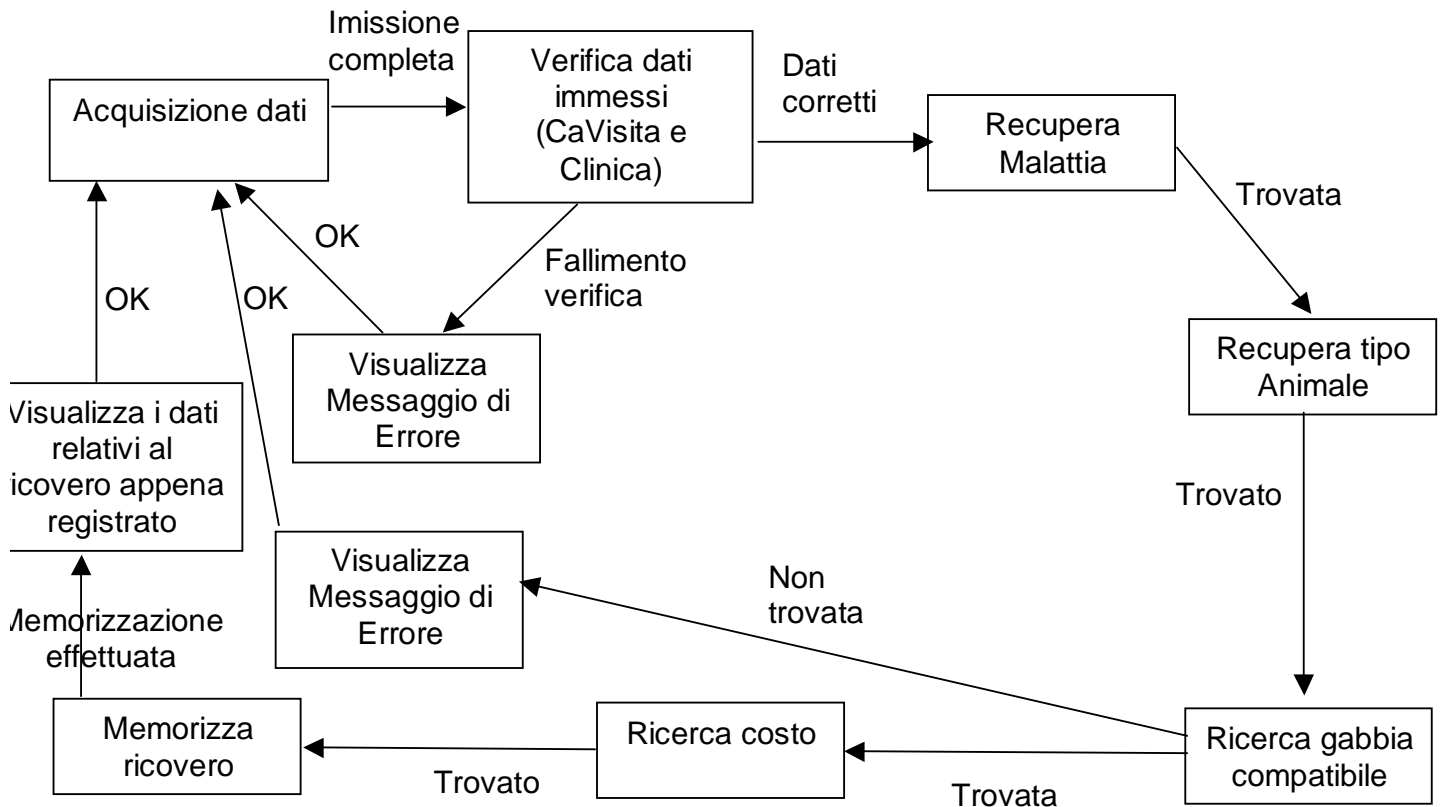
Imissione completa

Acquisizione dati

Verifica dati immessi (CaVisita e Clinica)

Dati corretti

Recupera Malattia

Trovata

OK

Fallimento verifica

OK

OK

Visualizza Messaggio di Errore

Recupera tipo Animale

Visualizza i dati relativi al icovero appena registrato

Trovato

Visualizza Messaggio di Errore

Non trovata

Memorizzazione effettuata

Memorizza ricovero

Ricerca costo

Ricerca gabbia compatibile

Trovato

Trovata